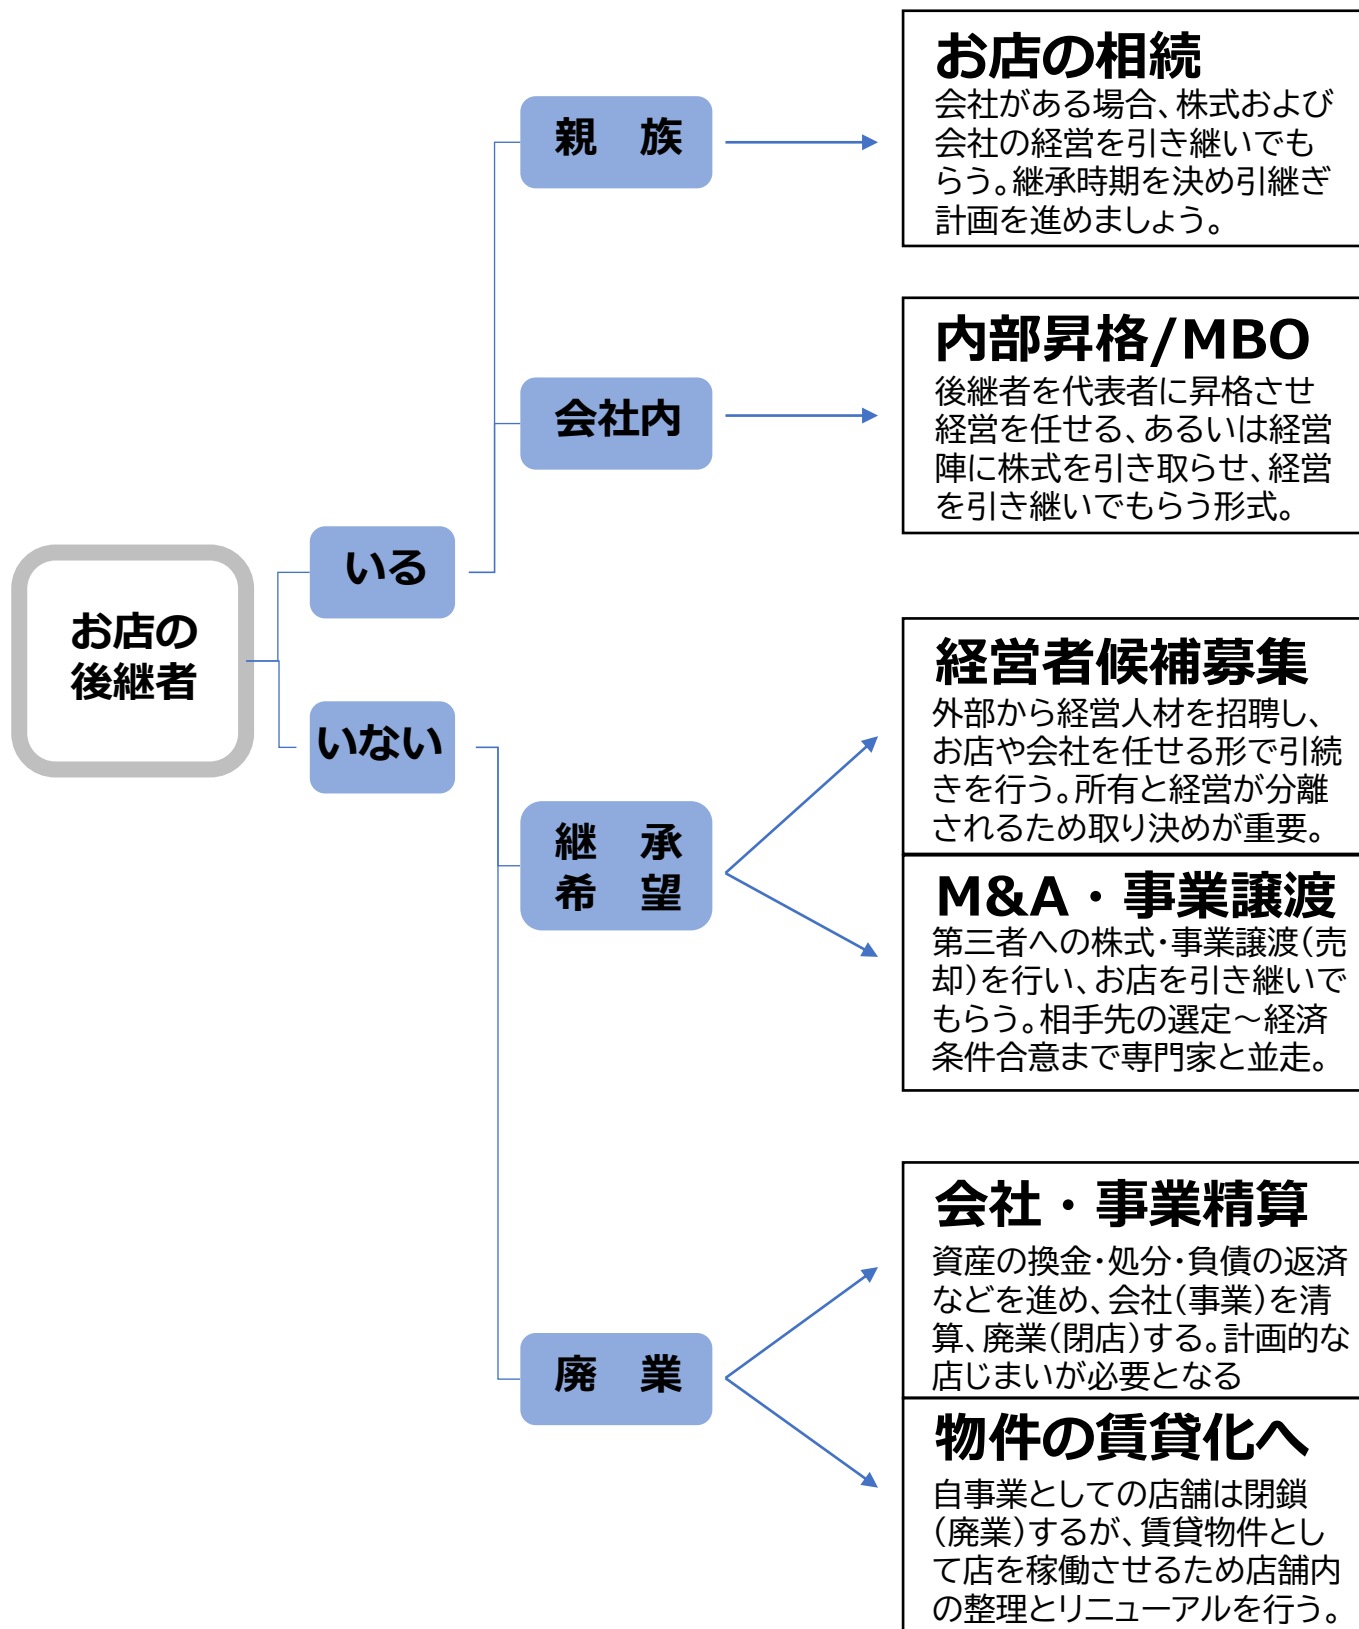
お店の後継者

いる

いない

親　族

会社内

継　承
希　望

廃　業

お店の相続
会社がある場合、株式および会社の経営を引き継いでもらう。継承時期を決め引継ぎ計画を進めましょう。

内部昇格/MBO
後継者を代表者に昇格させ経営を任せる、あるいは経営陣に株式を引き取らせ、経営を引き継いでもらう形式。

経営者候補募集
外部から経営人材を招聘し、お店や会社を任せる形で引続きを行う。所有と経営が分離されるため取り決めが重要。

M&A・事業譲渡
第三者への株式・事業譲渡(売却)を行い、お店を引き継いでもらう。相手先の選定～経済条件合意まで専門家と並走。

会社・事業精算
資産の換金・処分・負債の返済などを進め、会社(事業)を清算、廃業(閉店)する。計画的な店じまいが必要となる

物件の賃貸化へ
自事業としての店舗は閉鎖(廃業)するが、賃貸物件として店を稼働させるため店舗内の整理とリニューアルを行う。